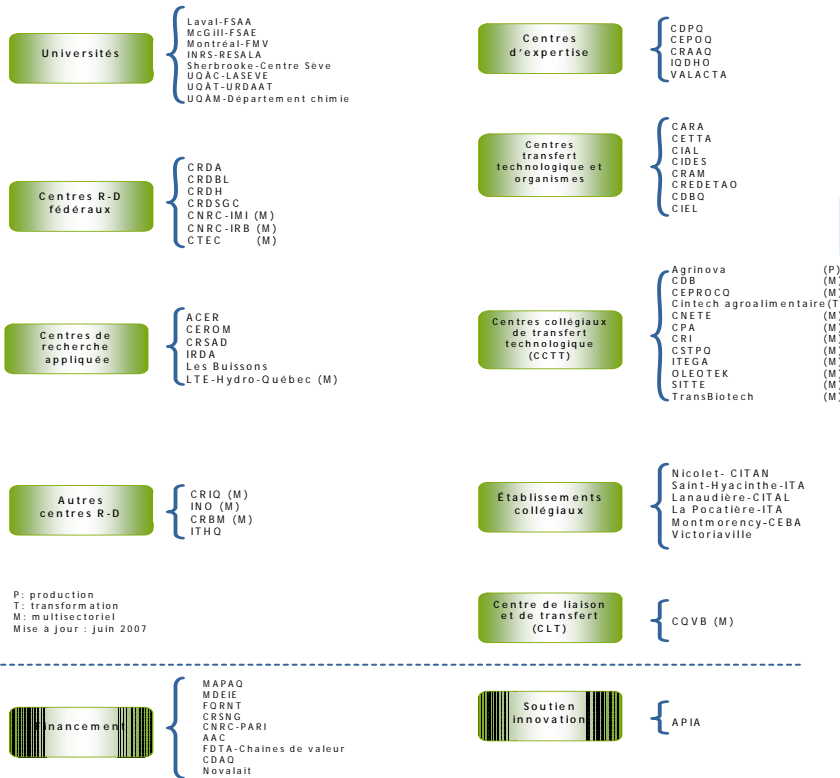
Universités

Laval-FSAA
McGill-FSAE
Montréal-FMV
INRS-RESALA
Sherbrooke-Centre Sève
UQAC-LASEVE
UQAT-URDAAT
UQAM-Département chimie

Centres d'expertise

CDPQ
CEPOQ
CRAAQ
IQDHO
VALACTA

Centres R-D fédéraux

CRDA
CRDBL
CRDH
CRDSGC
CNRC-IMI (M)
CNRC-IRB (M)
CTEC (M)

Centres transfert technologique et organismes

CARA
CETTA
CIAL
CIDES
CRAM
CREDETAO
CDBQ
CIEL

Centres de recherche appliquée

ACER
CEROM
CRSAD
IRDA
Les Buissons
LTE-Hydro-Québec (M)

Centres collégiaux de transfert technologique (CCTT)

Agrinova (P)
CDB (M)
CEPROCQ (M)
Cintech agroalimentaire (T)
CNETE (M)
CPA (M)
CRI (M)
CSTPQ (M)
ITEGA (M)
OLEOTEK (M)
SITTE (M)
TransBiotech (M)

Autres centres R-D

CRIQ (M)
INO (M)
CRBM (M)
ITHQ

Établissements collégiaux

Nicolet- CITAN
Saint-Hyacinthe-ITA
Lanaudière-CITAL
La Pocatière-ITA
Montmorency-CEBA
Victoriaville

P: production
T: transformation
M: multisectoriel
Mise à jour : juin 2007

Centre de liaison et de transfert (CLT)

CQVB (M)

Financement

MAPAQ
MDEIE
FQRNT
CRSNG
CNRC-PARI
AAC
FDTA-Chaînes de valeur
CDAQ
Novalait

Soutien innovation

APIA